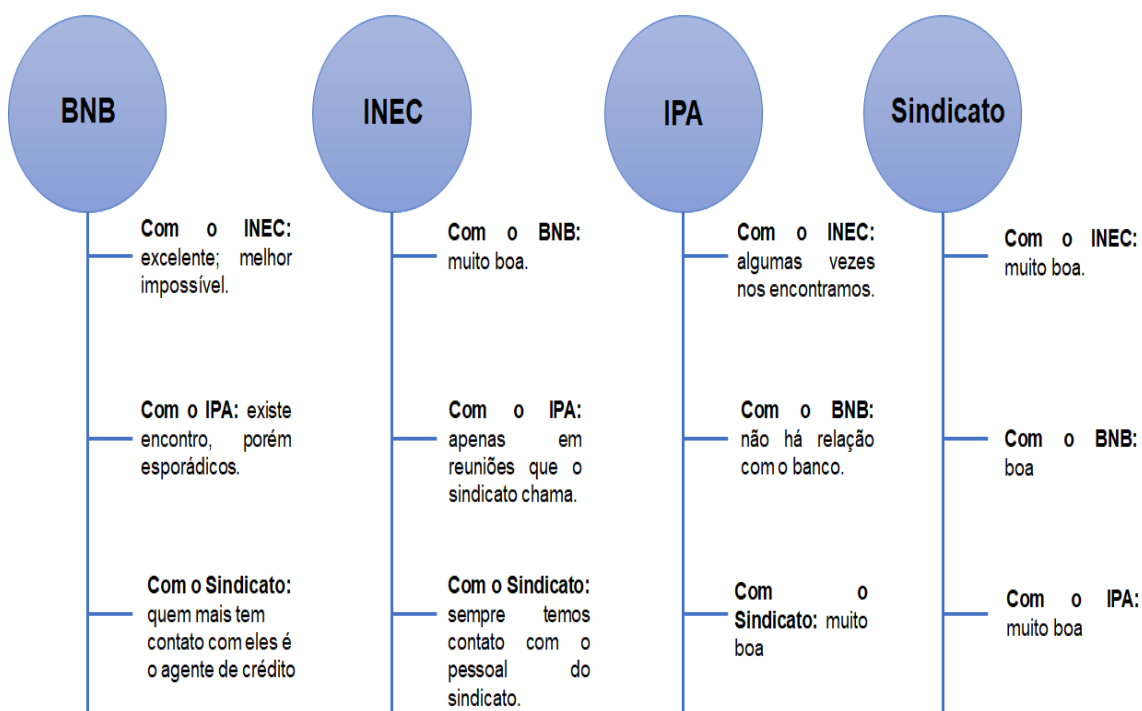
BNB

Com o INEC: excelente; melhor impossível.

Com o IPA: existe encontro, porém esporádicos.

Com o Sindicato: quem mais tem contato com eles é o agente de crédito

INEC

Com o BNB: muito boa.

Com o IPA: apenas em reuniões que o sindicato chama.

Com o Sindicato: sempre temos contato com o pessoal do sindicato.

IPA

Com o INEC: algumas vezes nos encontramos.

Com o BNB: não há relação com o banco.

Com o Sindicato: muito boa

Sindicato

Com o INEC: muito boa.

Com o BNB: boa

Com o IPA: muito boa